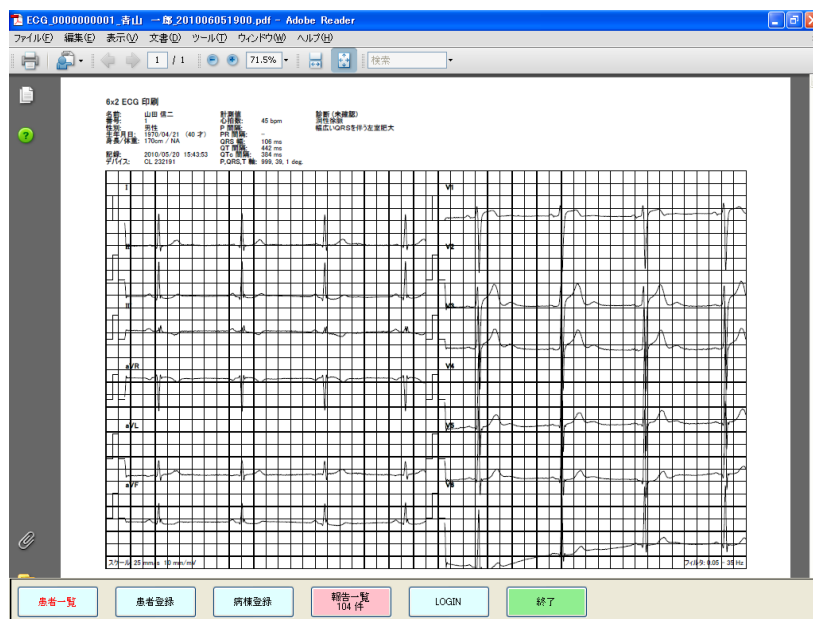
ECG_0000000001_青山 一郎_201006051900.pdf - Adobe Reader

ファイル(F) 編集(E) 表示(V) 文書(D) ツール(T) ウィンドウ(W) ヘルプ(H)

1 / 1 71.5% 検索

6x2 ECG 印刷

名前: 山田 信二
番号: 1
性別: 男性
生年月日: 1970/04/21 (40 才)
身長/体重: 170cm / NA

記録: 2010/05/20 15:43:53
デバイス: CL 232191

計測値
心拍数: 45 bpm
P 間隔: -
PR 間隔: -
QRS 幅: 106 ms
QT 間隔: 442 ms
QTc 間隔: 384 ms
P,QRS,T 軸: 999, 39, 1 deg.

診断 (未確認)
洞性徐脈
幅広いQRSを伴う左室肥大

I
II
III
aVR
aVL
aVF
V1
V2
V3
V4
V5
V6

スケール 25 mm/s 10 mm/mV
フィルタ 0.05 - 35 Hz

患者一覧 患者登録 病棟登録 報告一覧 104 件 LOGIN 終了